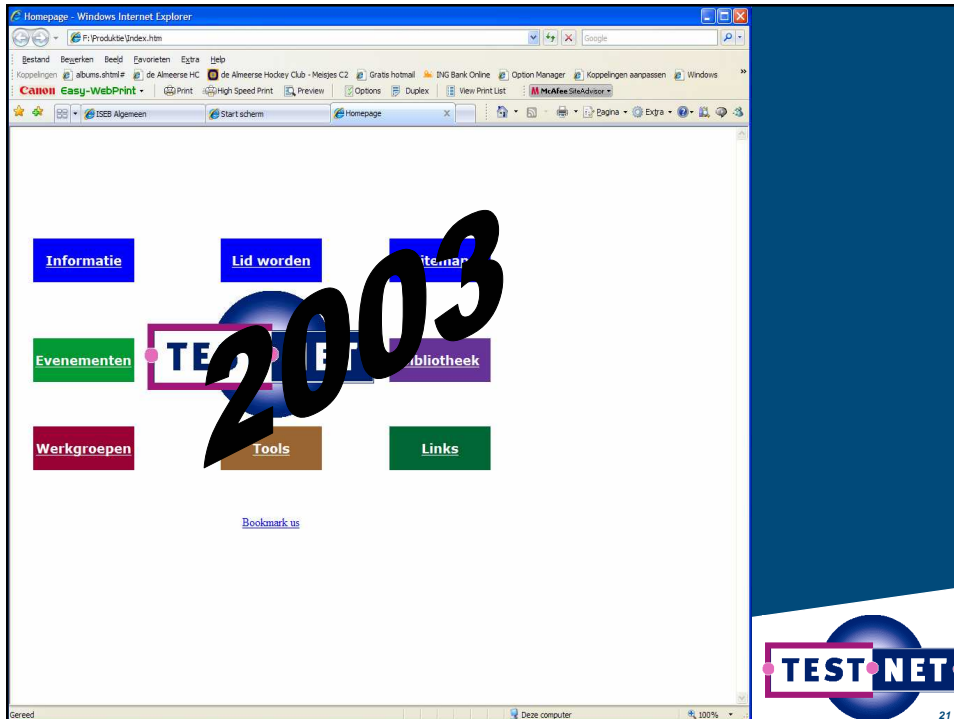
Homepage - Windows Internet Explorer

F:\Produktie\Index.htm

Google

Bestand Bewerken Beeld Favorieten Extra Help

Koppelingen albums.shtml# de Almeerse HC de Almeerse Hockey Club - Meisjes C2 Gratis hotmail ING Bank Online Option Manager Koppelingen aanpassen Windows

Canon Easy-WebPrint Print High Speed Print Preview Options Duplex View Print List McAfee SiteAdvisor

ISEB Algemeen Start scherm Homepage

Pagina Extra

Informatie

Lid worden

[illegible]itemap

Evenementen

TEST NET

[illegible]ibliotheek

Werkgroepen

Tools

Links

2003

Bookmark us

Gereed

Deze computer

100%

TEST NET

21